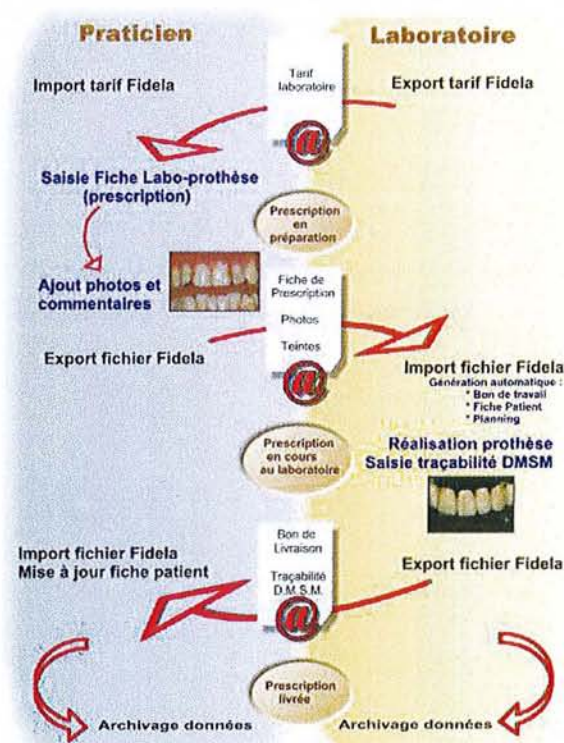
Praticien

Laboratoire

Import tarif Fidela

Tarif laboratoire

Export tarif Fidela

@

Saisie Fiche Labo-prothèse (prescription)

Prescription en préparation

Ajout photos et commentaires

Fiche de Prescription

Photos

Teintes

Export fichier Fidela

@

Import fichier Fidela
Génération automatique :
* Bon de travail
* Fiche Patient
* Planning

Prescription en cours au laboratoire

Réalisation prothèse
Saisie traçabilité DMSM

Import fichier Fidela
Mise à jour fiche patient

Bon de Livraison

Traçabilité D.M.S.M.

Export fichier Fidela

@

Prescription livrée

Archivage données

Archivage données